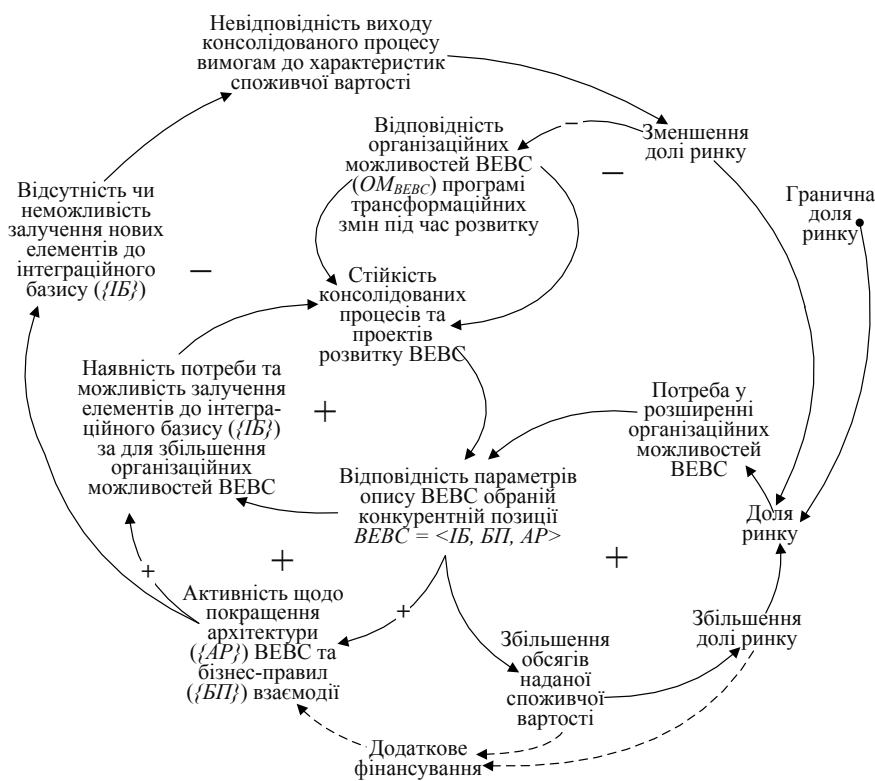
Невідповідність виходу консолідованого процесу вимогам до характеристик споживчої вартості

Відповідність організаційних можливостей ВЕВС ($OM_{ВЕВС}$) програмі трансформаційних змін під час розвитку

–

Зменшення долі ринку

–

Гранична доля ринку

Відсутність чи неможливість залучення нових елементів до інтеграційного базису ($\{IБ\}$)

–

Стійкість консолідованих процесів та проектів розвитку ВЕВС

Наявність потреби та можливість залучення елементів до інтеграційного базису ($\{IБ\}$) за для збільшення організаційних можливостей ВЕВС

+

Потреба у розширенні організаційних можливостей ВЕВС

Відповідність параметрів опису ВЕВС обраній конкурентній позиції $ВЕВС = <IБ, БП, АР>$

Доля ринку

+

+

+

+

Активність щодо покращення архітектури ($\{AP\}$) ВЕВС та бізнес-правил ($\{БП\}$) взаємодії

+

Збільшення обсягів наданої споживчої вартості

Збільшення долі ринку

Додаткове фінансування